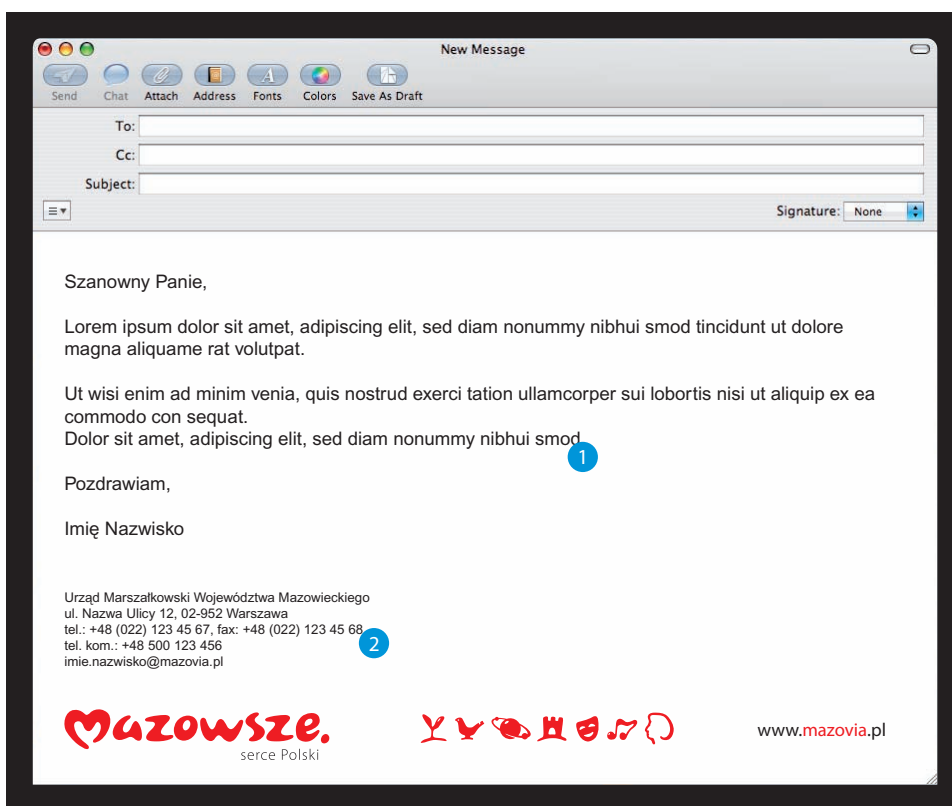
New Message

Send Chat Attach Address Fonts Colors Save As Draft

To:

Cc:

Subject:

Signature: None

Szanowny Panie,

Lorem ipsum dolor sit amet, adipiscing elit, sed diam nonummy nibhui smod tincidunt ut dolore magna aliquame rat volutpat.

Ut wisi enim ad minim venia, quis nostrud exerci tation ullamcorper sui lobortis nisi ut aliquip ex ea commodo con sequat.
Dolor sit amet, adipiscing elit, sed diam nonummy nibhui smod

1

Pozdrawiam,

Imię Nazwisko

Urząd Marszałkowski Województwa Mazowieckiego
ul. Nazwa Ulicy 12, 02-952 Warszawa
tel.: +48 (022) 123 45 67, fax: +48 (022) 123 45 68
tel. kom.: +48 500 123 456
imie.nazwisko@mazovia.pl

2

Mazowsze.
serce Polski

www.mazovia.pl